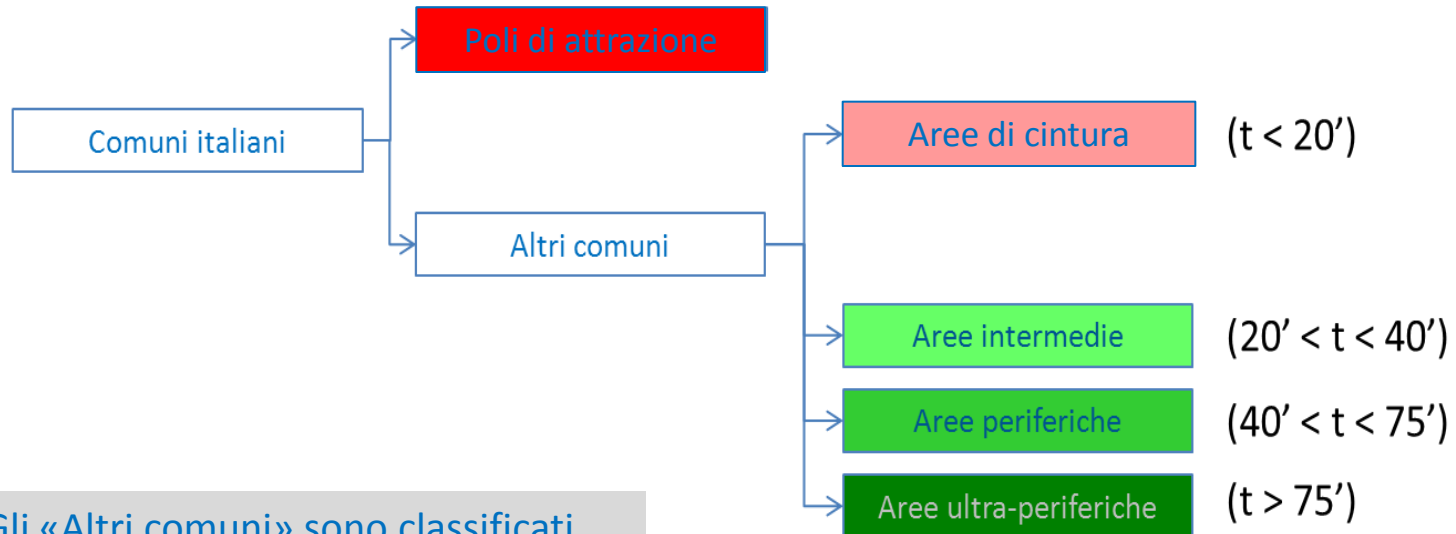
Poli di attrazione

Comuni italiani

Aree di cintura (t < 20’)

Altri comuni

Aree intermedie (20’ < t < 40’)

Aree periferiche (40’ < t < 75’)

Aree ultra-periferiche (t > 75’)

Gli «Altri comuni» sono classificati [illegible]